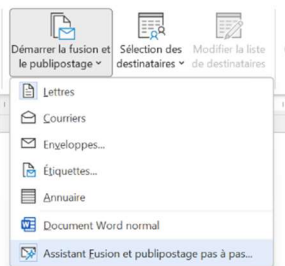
Démarrer la fusion et le publipostage ˅

Sélection des destinataires ˅

Modifier la liste de destinataires

Lettres

Courriers

Enveloppes...

Étiquettes...

Annuaire

Document Word normal

Assistant Fusion et publipostage pas à pas...